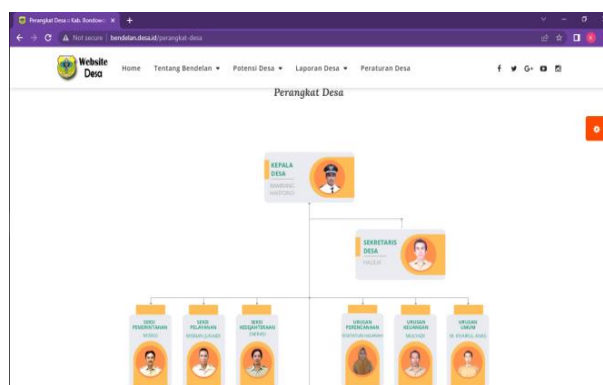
Perangkat Desa | Kab. Bondowo ×

Not secure | bendelan.desa.id/perangkat-desa

Website Desa

Home Tentang Bendelan ▾ Potensi Desa ▾ Laporan Desa ▾ Peraturan Desa

Perangkat Desa

KEPALA DESA
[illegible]

SEKRETARIS DESA
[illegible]

SEKSI PEMERINTAHAN
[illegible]

SEKSI PELAYANAN
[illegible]

SEKSI KESEJAHTERAAN
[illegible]

URUSAN PERENCANAAN
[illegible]

URUSAN KEUANGAN
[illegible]

URUSAN UMUM
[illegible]